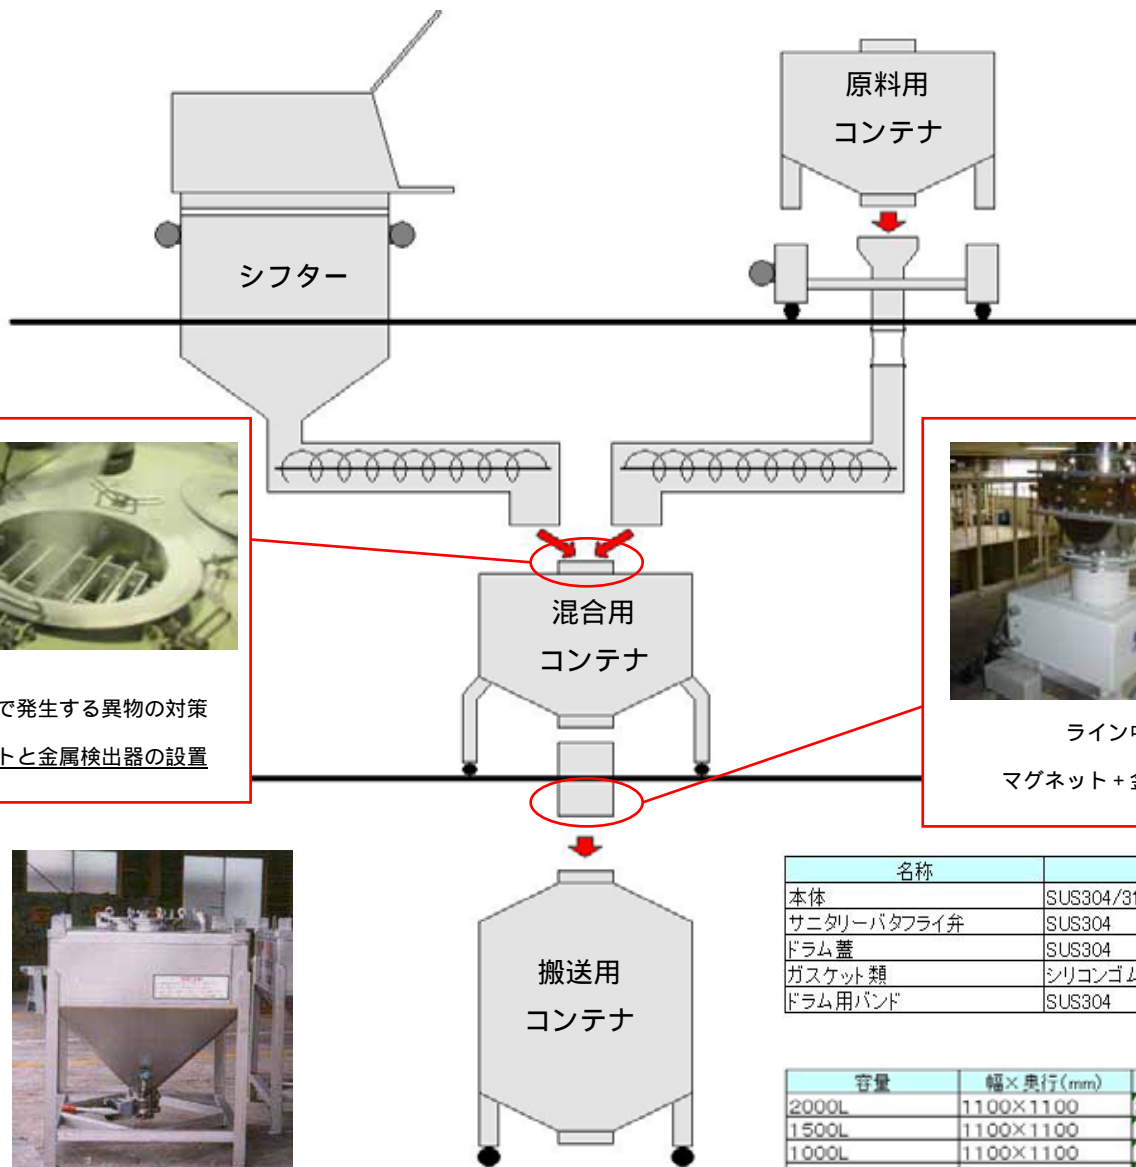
原料用
コンテナ

シフター

で発生する異物の対策

トと金属検出器の設置

混合用
コンテナ

ライン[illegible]

マグネット＋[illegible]

搬送用
コンテナ

| 名称 | |
|---|---|
| 本体 | SUS304/31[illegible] |
| サニタリーバタフライ弁 | SUS304 |
| ドラム蓋 | SUS304 |
| ガスケット類 | シリコンゴム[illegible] |
| ドラム用バンド | SUS304 |

| 容量 | 幅×奥行(mm) |
|---|---|
| 2000L | 1100×1100 |
| 1500L | 1100×1100 |
| 1000L | 1100×1100 |